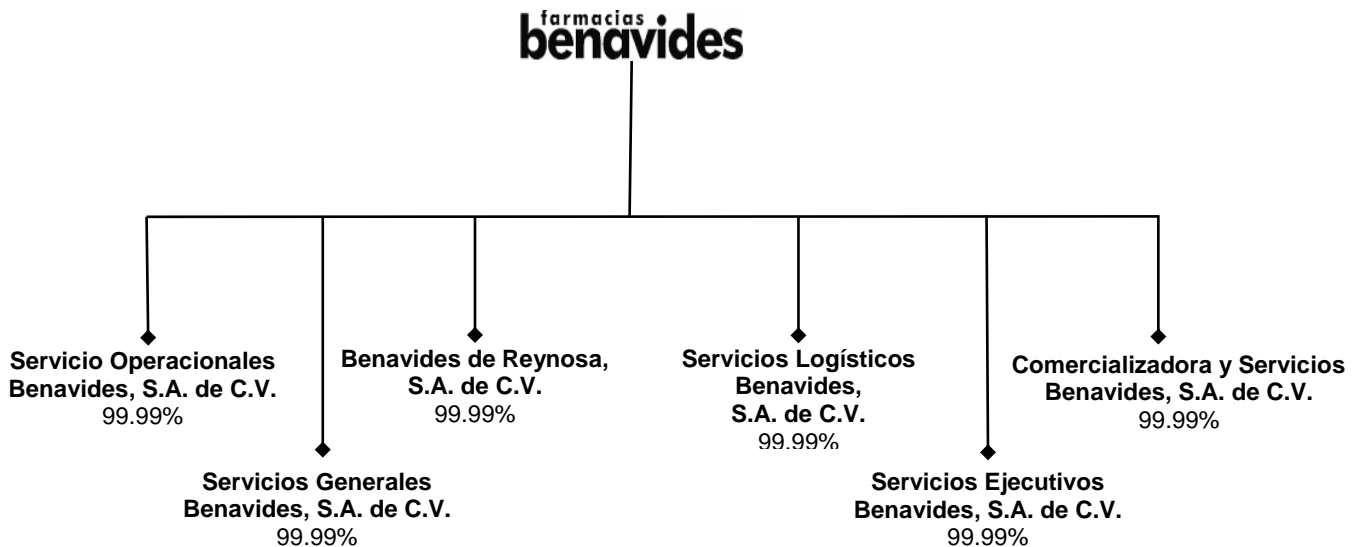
farmacias benavides

Servicio Operacionales Benavides, S.A. de C.V.
99.99%

Servicios Generales Benavides, S.A. de C.V.
99.99%

Benavides de Reynosa, S.A. de C.V.
99.99%

Servicios Logísticos Benavides, S.A. de C.V.
99.99%

Servicios Ejecutivos Benavides, S.A. de C.V.
99.99%

Comercializadora y Servicios Benavides, S.A. de C.V.
99.99%